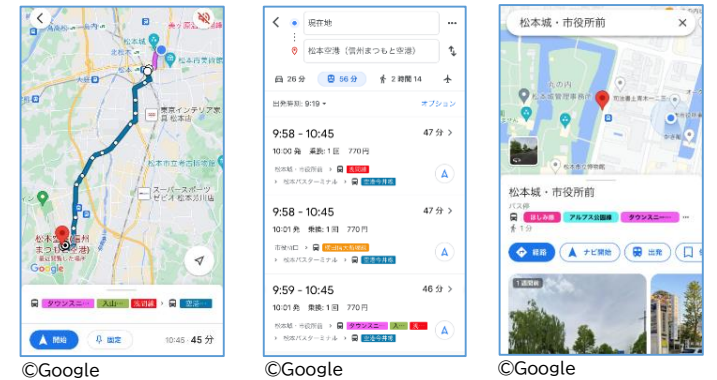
松本城
松本市美術館
東京インテリア家具 松本店
松本市立考古博物館
スーパースポーツゼビオ 松本川北店
松本空港（信州まつもと空港）
Google
タウンスニー
入山
免許線
空港
開始
固定
10:45 · 45 分
©Google

現在地
松本空港（信州まつもと空港）
26 分
56 分
2 時間 14
出発時刻: 9:19
オプション
9:58 - 10:45
47 分
10:00 発　乗換: 1 回　770 円
松本城・市役所前
免許線
松本バスターミナル
空港連絡バス
9:58 - 10:45
47 分
10:01 発　乗換: 1 回　770 円
市役所口
松本バスターミナル
空港連絡バス
9:59 - 10:45
46 分
10:01 発　乗換: 1 回　770 円
松本城・市役所前
タウンスニー
入
松本バスターミナル
空港連絡バス
©Google

松本城・市役所前
松本城
松本城管理事務所
松本城・市役所前
バス停
まし乗
アルプス公園線
タウンスニーカー
経路
ナビ開始
出発
1 週間前
©Google